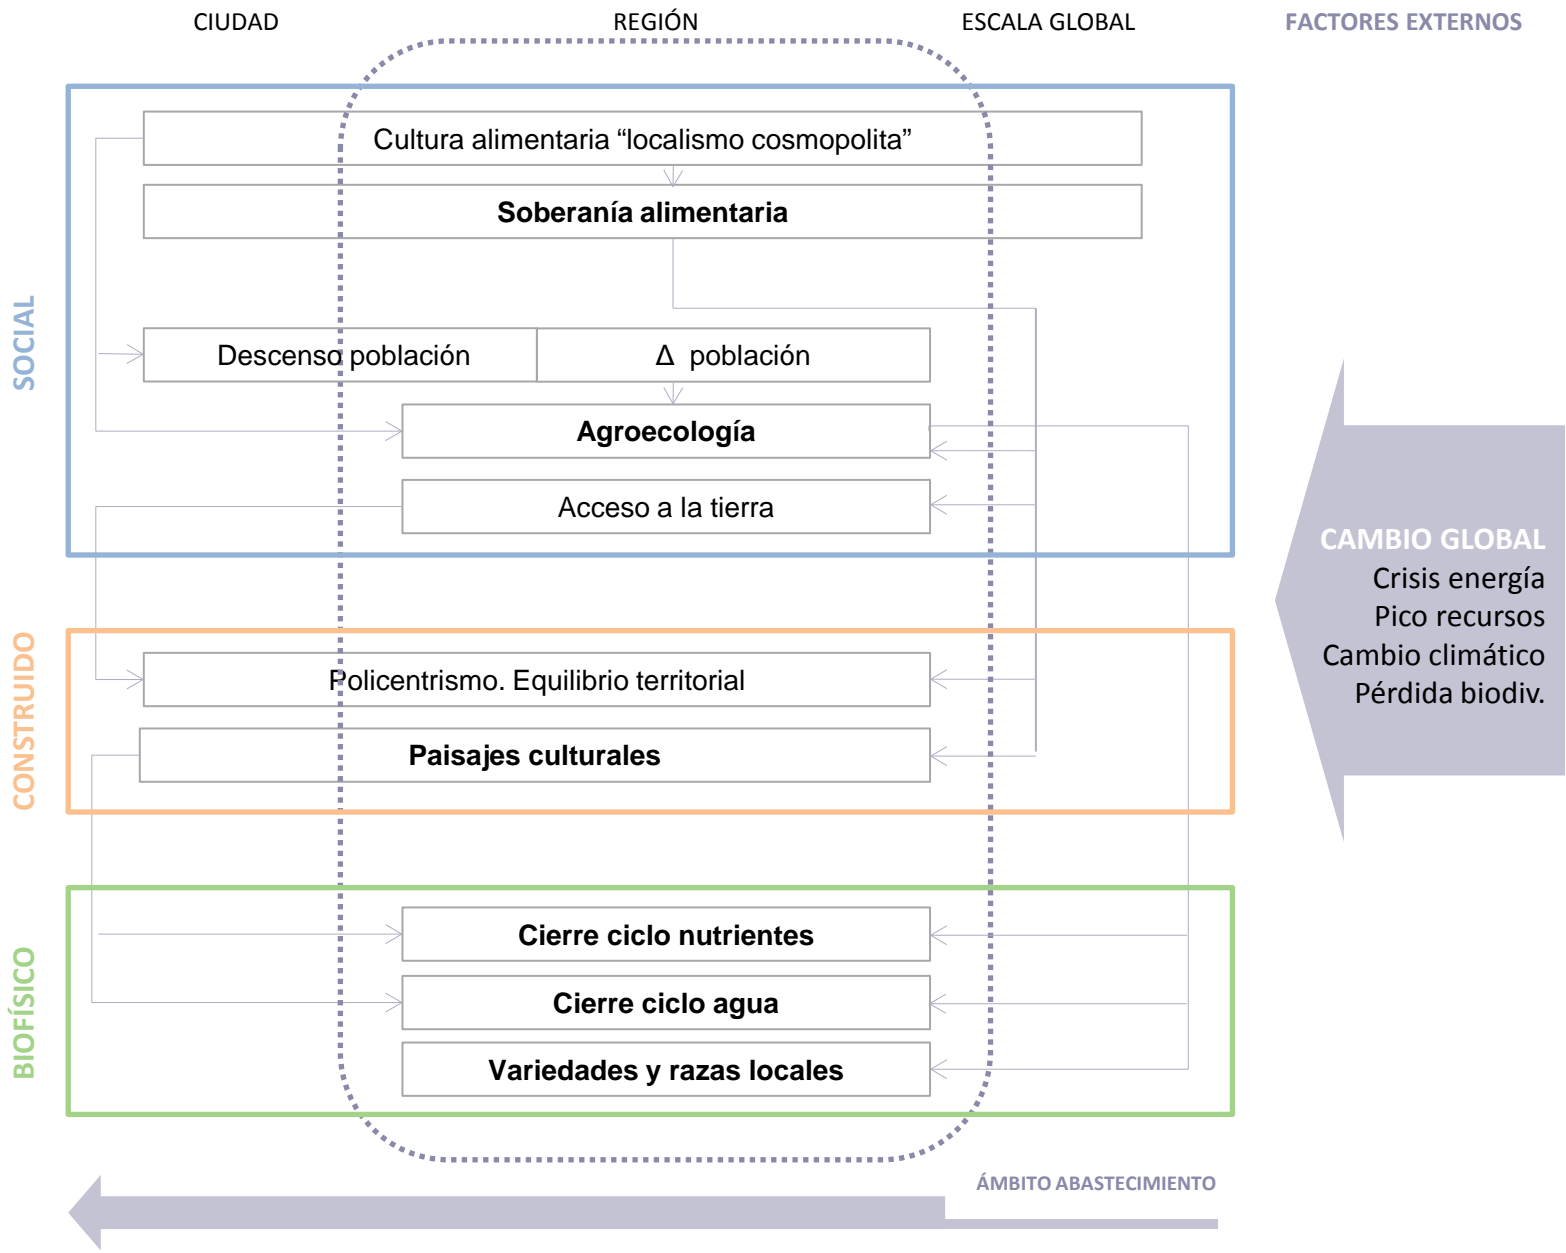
CIUDAD

REGIÓN

ESCALA GLOBAL

FACTORES EXTERNOS

SOCIAL

Cultura alimentaria “localismo cosmopolita”

Soberanía alimentaria

Descenso población

Δ población

Agroecología

Acceso a la tierra

CAMBIO GLOBAL
Crisis energía
Pico recursos
Cambio climático
Pérdida biodiv.

CONSTRUIDO

Policentrismo. Equilibrio territorial

Paisajes culturales

BIOFÍSICO

Cierre ciclo nutrientes

Cierre ciclo agua

Variedades y razas locales

ÁMBITO ABASTECIMIENTO